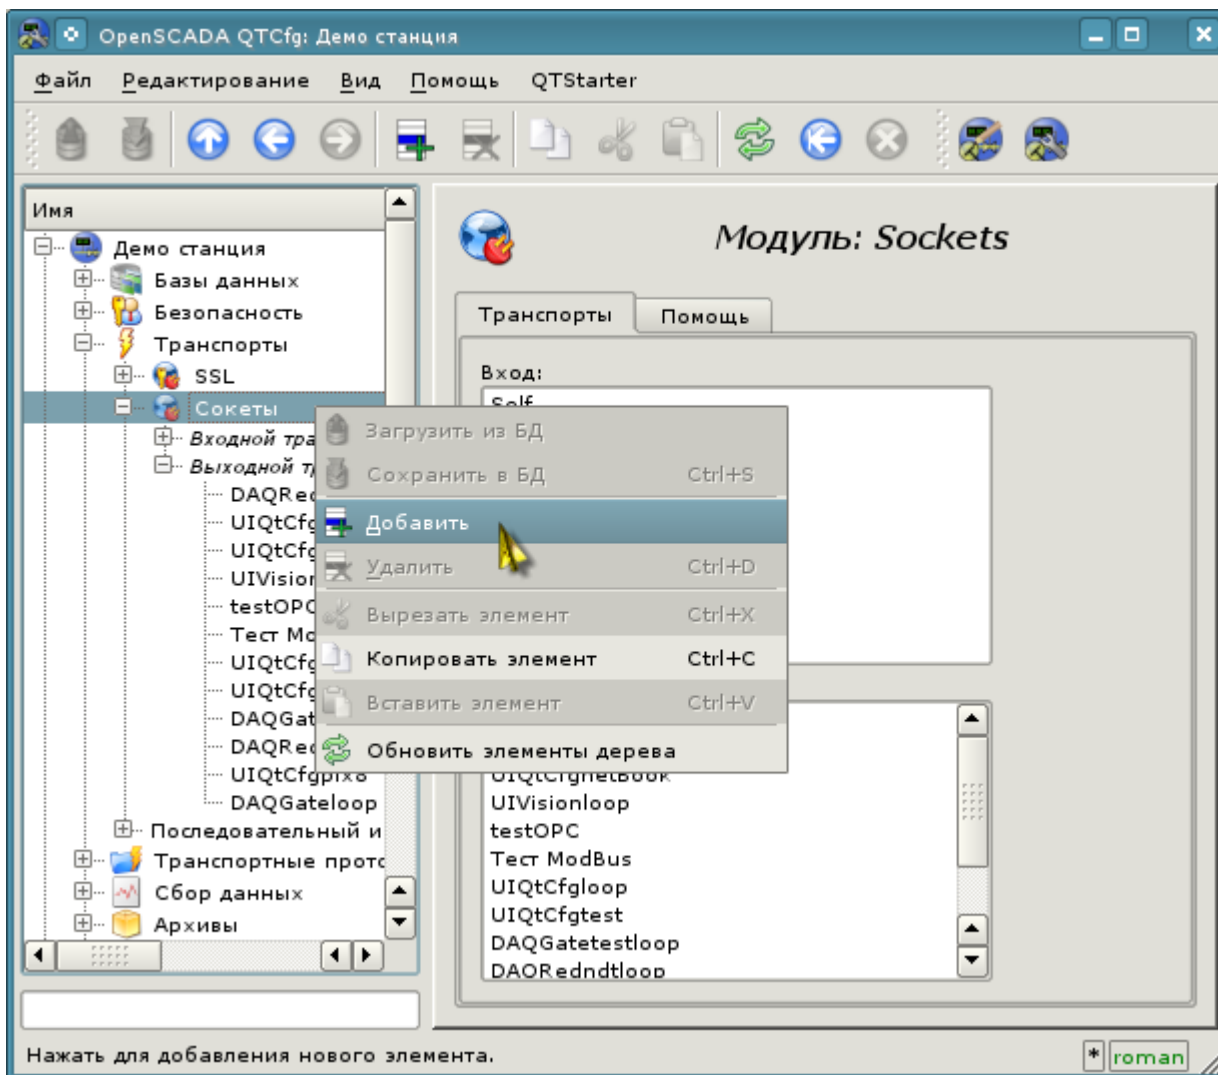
OpenSCADA QTCfg: Демо станция

Файл Редактирование Вид Помощь QTStarter

Имя

Демо станция
Базы данных
Безопасность
Транспорты
SSL
Сокеты
Входной тра
Выходной т
DAQRe
UIQtCfg
UIQtCfg
UIVision
testOPC
Тест Mo
UIQtCfg
UIQtCfg
DAQGat
DAQRe
UIQtCfgpix8
DAQGateloop
Последовательный и
Транспортные прото
Сбор данных
Архивы

Модуль: Sockets

Транспорты Помощь

Вход:
Self

Загрузить из БД
Сохранить в БД Ctrl+S
Добавить
Удалить Ctrl+D
Вырезать элемент Ctrl+X
Копировать элемент Ctrl+C
Вставить элемент Ctrl+V
Обновить элементы дерева

UIQtCfgnetBook
UIVisionloop
testOPC
Тест ModBus
UIQtCfgloop
UIQtCfgtest
DAQGatetestloop
DAQRedndtloop

Нажать для добавления нового элемента.

*
roman